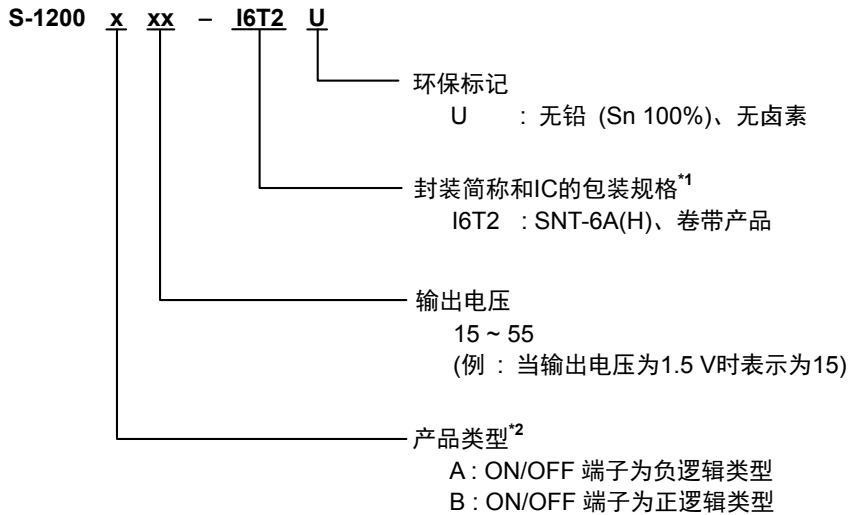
S-1200 x xx – I6T2 U

环保标记
U : 无铅 (Sn 100%)、无卤素

封装简称和IC的包装规格$^{*1}$
I6T2 : SNT-6A(H)、卷带产品

输出电压
15 ~ 55
(例 : 当输出电压为1.5 V时表示为15)

产品类型$^{*2}$
A : ON/OFF 端子为负逻辑类型
B : ON/OFF 端子为正逻辑类型